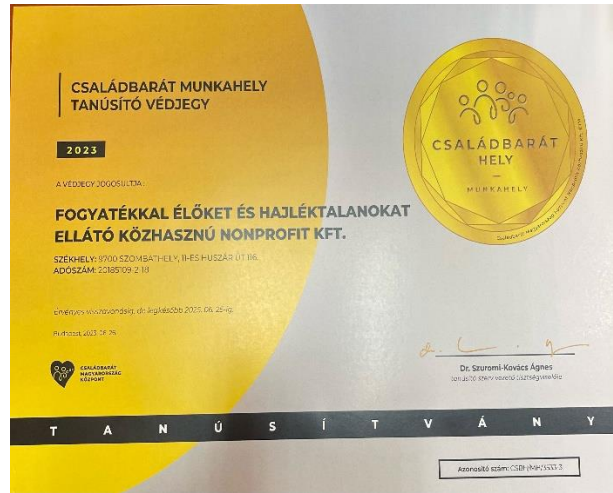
CSALÁDBARÁT MUNKAHELY TANÚSÍTÓ VÉDJEGY

2023

A VÉDJEGY JOGOSULTJA:

FOGYATÉKKAL ÉLŐKET ÉS HAJLÉKTALANOKAT ELLÁTÓ KÖZHASZNÚ NONPROFIT KFT.

SZÉKHELY: 9700 SZOMBATHELY, 11-ES HUSZÁR ÚT 116.
ADÓSZÁM: 20185109-2-18

Érvényes visszavonásig, de legkésőbb 2025. 06. 26-ig.

Budapest, 2023. 06. 26.

CSALÁDBARÁT MAGYARORSZÁG KÖZPONT

Dr. Szuromi-Kovács Ágnes
tanúsító szerv vezető tisztségviselője

CSALÁDBARÁT HELY
MUNKAHELY
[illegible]

T A N Ú S Í T V Á N Y

Azonosító szám: CSBH/MH/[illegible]